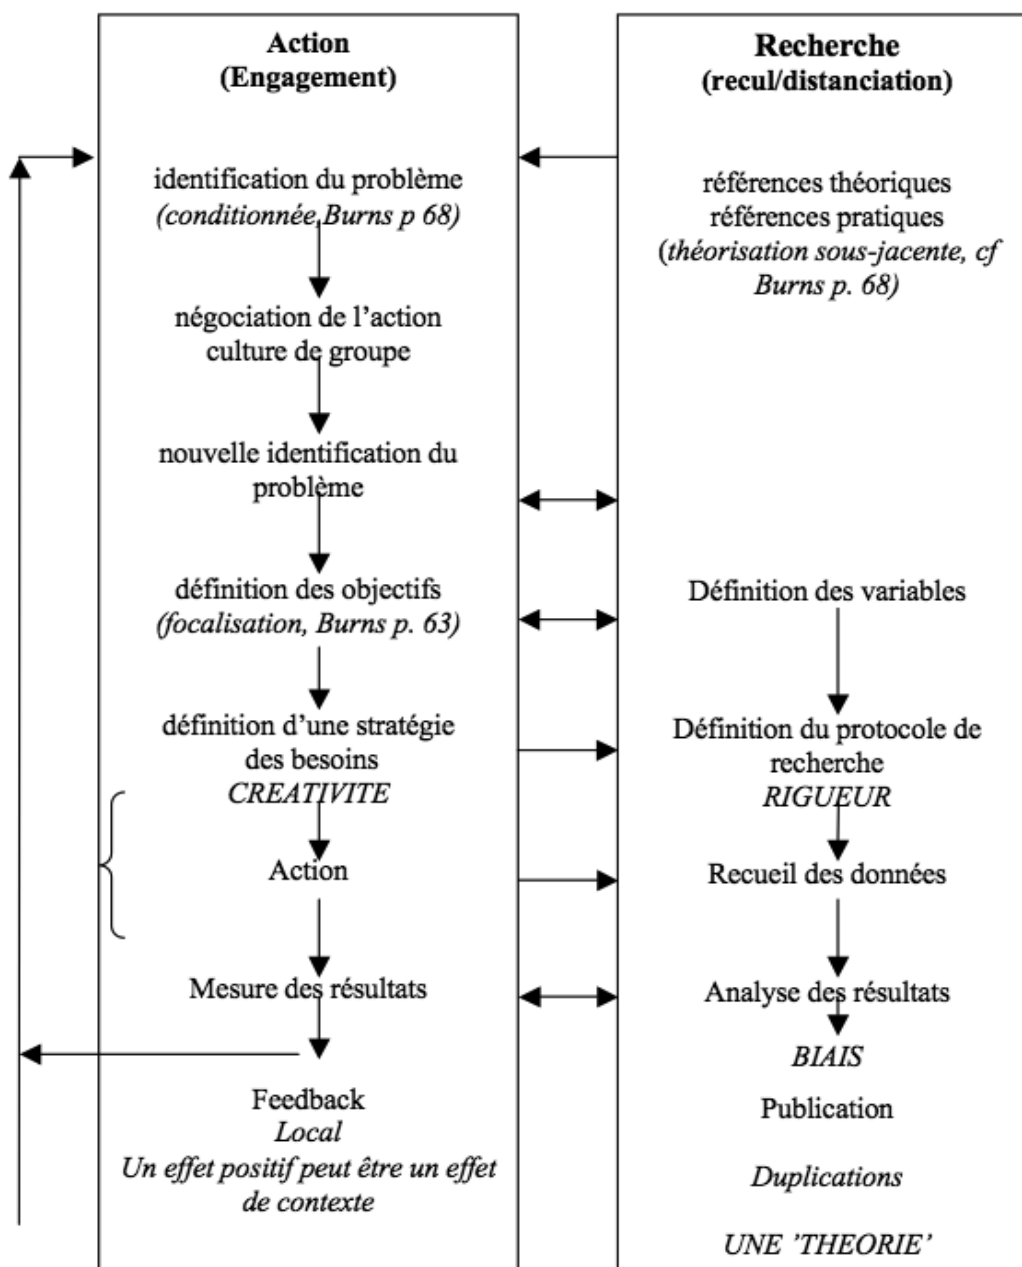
**Action**
**(Engagement)**

identification du problème
*(conditionnée Burns p 68)*

négociation de l'action
culture de groupe

nouvelle identification du problème

définition des objectifs
*(focalisation, Burns p. 63)*

définition d'une stratégie
des besoins
*CREATIVITE*

Action

Mesure des résultats

Feedback
*Local*
*Un effet positif peut être un effet de contexte*

**Recherche**
**(recul/distanciation)**

références théoriques
références pratiques
*(théorisation sous-jacente, cf Burns p. 68)*

Définition des variables

Définition du protocole de recherche
*RIGUEUR*

Recueil des données

Analyse des résultats

*BIAIS*

Publication

*Duplications*

*UNE 'THEORIE'*